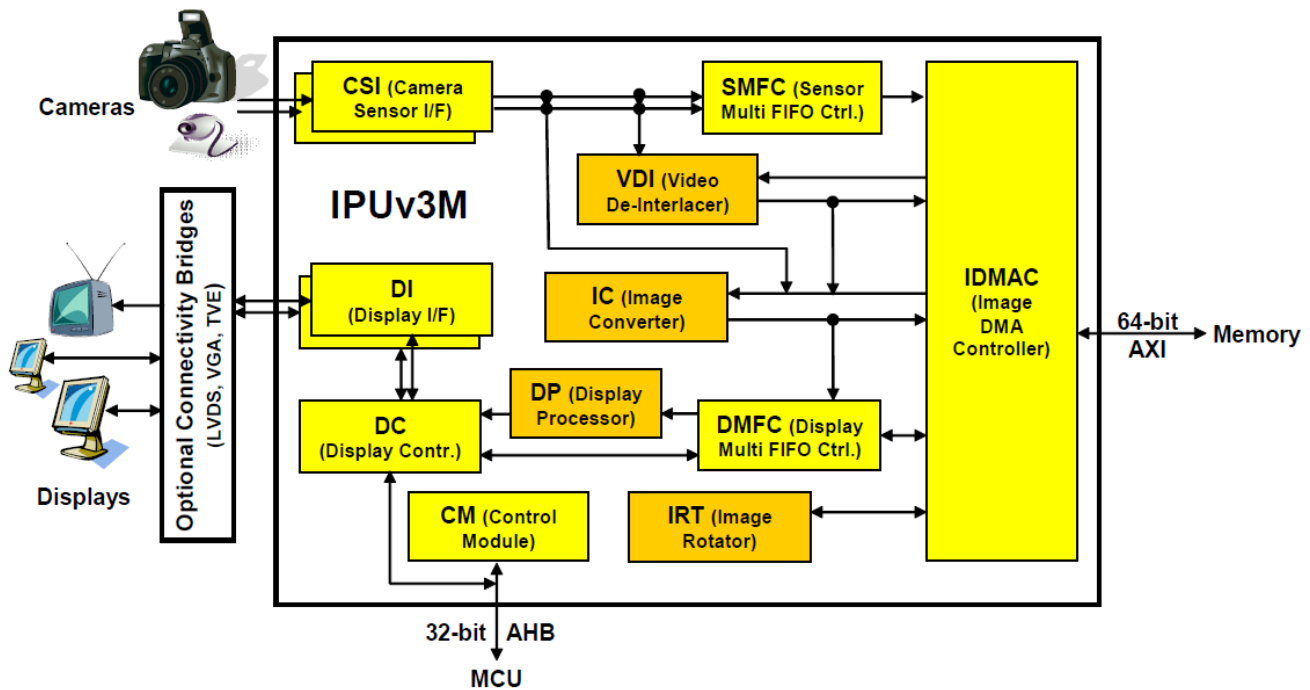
Cameras

CSI (Camera Sensor I/F)

SMFC (Sensor Multi FIFO Ctrl.)

VDI (Video De-Interlacer)

IPUv3M

Optional Connectivity Bridges (LVDS, VGA, TVE)

DI (Display I/F)

IC (Image Converter)

IDMAC (Image DMA Controller)

64-bit AXI

Memory

DP (Display Processor)

DC (Display Contr.)

DMFC (Display Multi FIFO Ctrl.)

Displays

CM (Control Module)

IRT (Image Rotator)

32-bit AHB

MCU